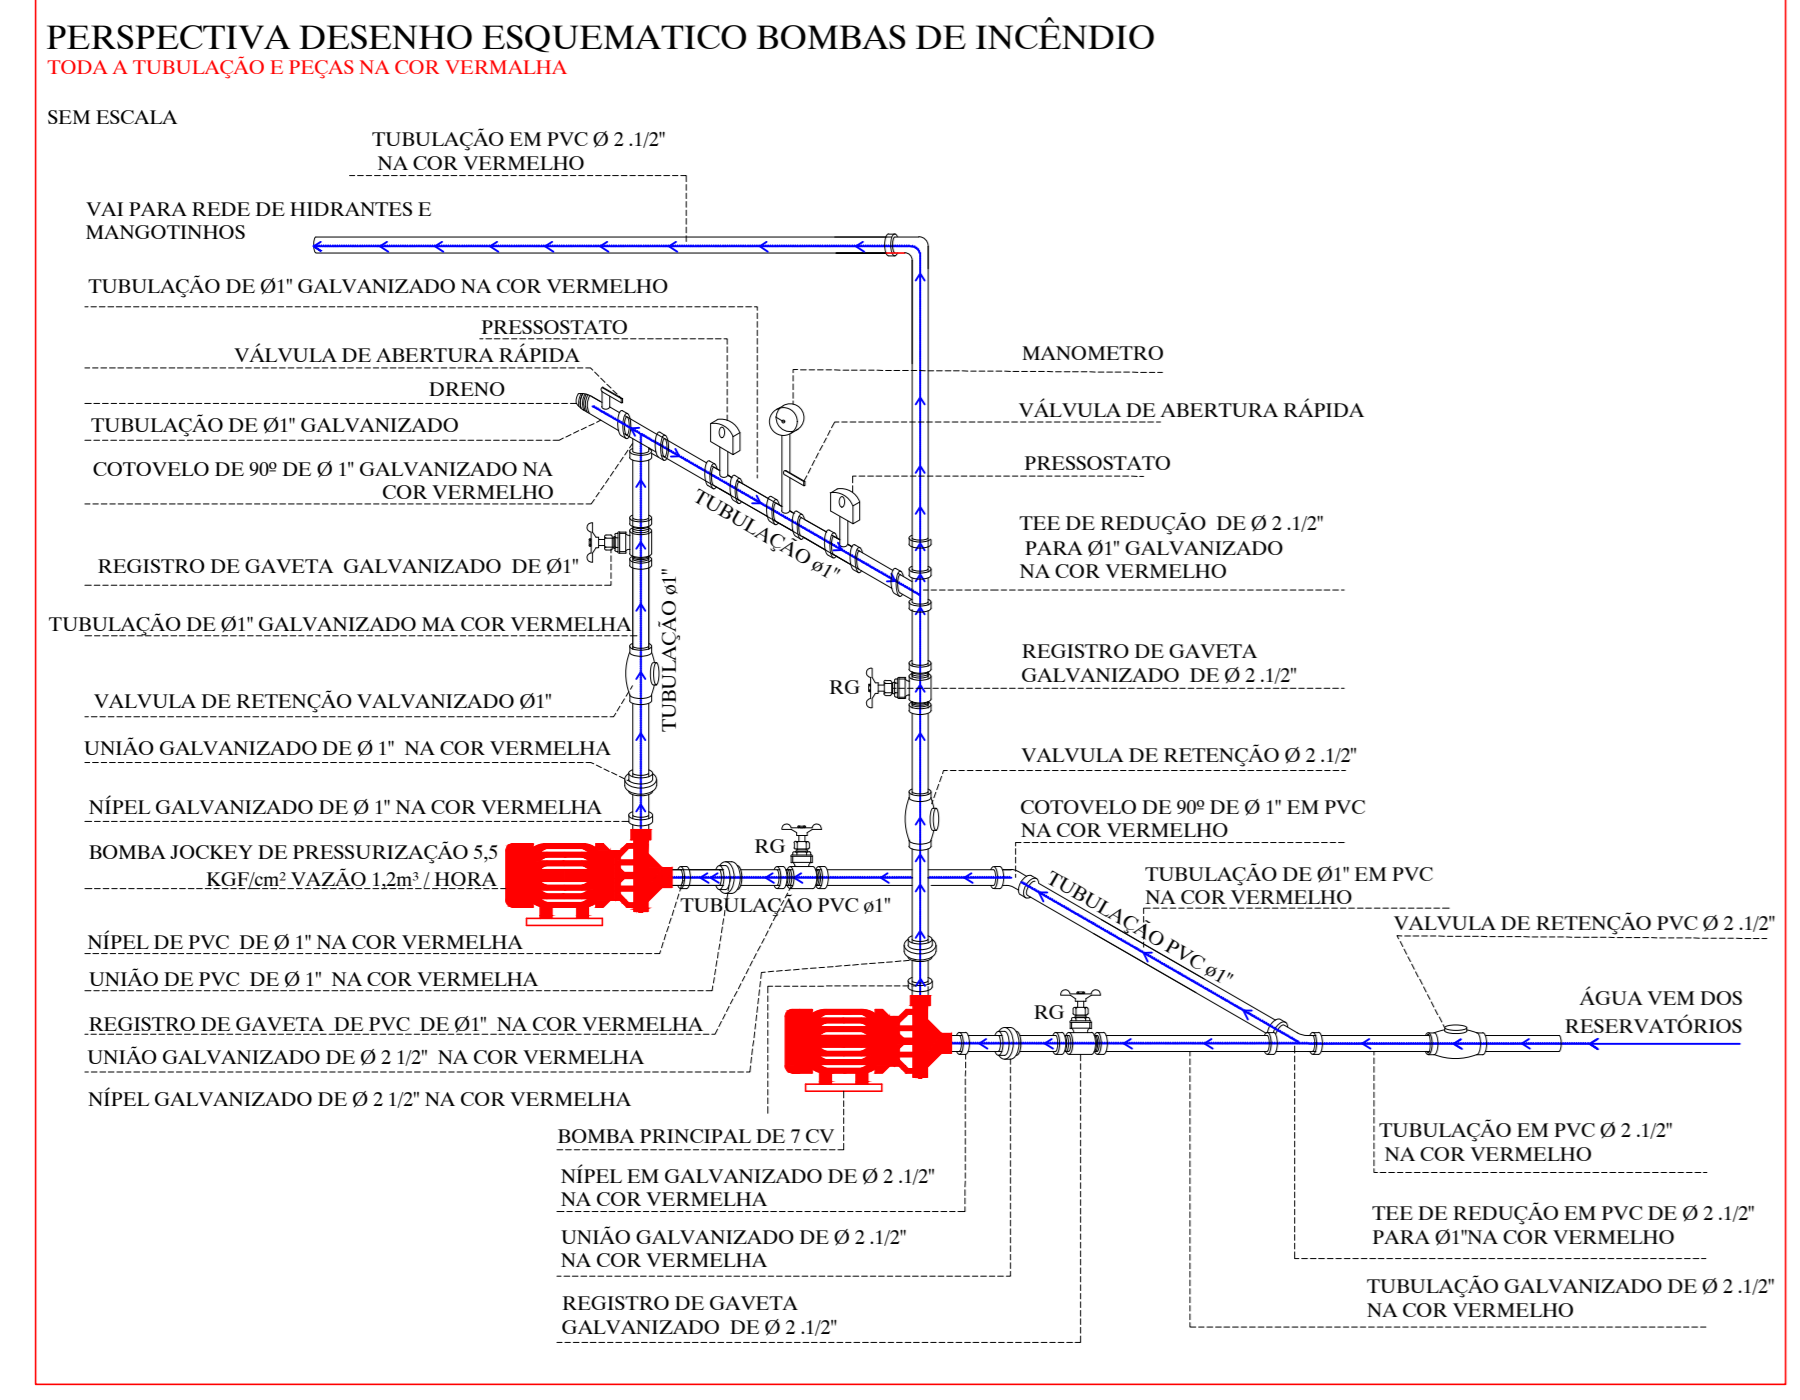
PERSPECTIVA DESENHO ESQUEMATICO BOMBAS DE INCÊNDIO
TODA A TUBULAÇÃO E PEÇAS NA COR VERMALHA

SEM ESCALA

TUBULAÇÃO EM PVC Ø 2 .1/2" NA COR VERMELHO

VAI PARA REDE DE HIDRANTES E MANGOTINHOS

TUBULAÇÃO DE Ø1" GALVANIZADO NA COR VERMELHO

PRESSOSTATO

VÁLVULA DE ABERTURA RÁPIDA

DRENO

TUBULAÇÃO DE Ø1" GALVANIZADO

COTOVELO DE 90º DE Ø 1" GALVANIZADO NA COR VERMELHO

REGISTRO DE GAVETA GALVANIZADO DE Ø1"

TUBULAÇÃO DE Ø1" GALVANIZADO MA COR VERMELHA

VALVULA DE RETENÇÃO VALVANIZADO Ø1"

UNIÃO GALVANIZADO DE Ø 1" NA COR VERMELHA

NÍPEL GALVANIZADO DE Ø 1" NA COR VERMELHA

BOMBA JOCKEY DE PRESSURIZAÇÃO 5,5 KGF/cm² VAZÃO 1,2m³ / HORA

NÍPEL DE PVC DE Ø 1" NA COR VERMELHA

UNIÃO DE PVC DE Ø 1" NA COR VERMELHA

REGISTRO DE GAVETA DE PVC DE Ø1" NA COR VERMELHA

UNIÃO GALVANIZADO DE Ø 2 1/2" NA COR VERMELHA

NÍPEL GALVANIZADO DE Ø 2 1/2" NA COR VERMELHA

MANOMETRO

VÁLVULA DE ABERTURA RÁPIDA

PRESSOSTATO

TUBULAÇÃO ø1"

TEE DE REDUÇÃO DE Ø 2 .1/2" PARA Ø1" GALVANIZADO NA COR VERMELHO

TUBULAÇÃO ø1"

RG

REGISTRO DE GAVETA GALVANIZADO DE Ø 2 .1/2"

VALVULA DE RETENÇÃO Ø 2 .1/2"

COTOVELO DE 90º DE Ø 1" EM PVC NA COR VERMELHO

RG

TUBULAÇÃO PVC ø1"

TUBULAÇÃO DE Ø1" EM PVC NA COR VERMELHO

TUBULAÇÃO PVC ø1"

VALVULA DE RETENÇÃO PVC Ø 2 .1/2"

RG

ÁGUA VEM DOS RESERVATÓRIOS

BOMBA PRINCIPAL DE 7 CV

NÍPEL EM GALVANIZADO DE Ø 2 .1/2" NA COR VERMELHA

UNIÃO GALVANIZADO DE Ø 2 .1/2" NA COR VERMELHA

REGISTRO DE GAVETA GALVANIZADO DE Ø 2 .1/2"

TUBULAÇÃO EM PVC Ø 2 .1/2" NA COR VERMELHO

TEE DE REDUÇÃO EM PVC DE Ø 2 .1/2" PARA Ø1"NA COR VERMELHO

TUBULAÇÃO GALVANIZADO DE Ø 2 .1/2" NA COR VERMELHO